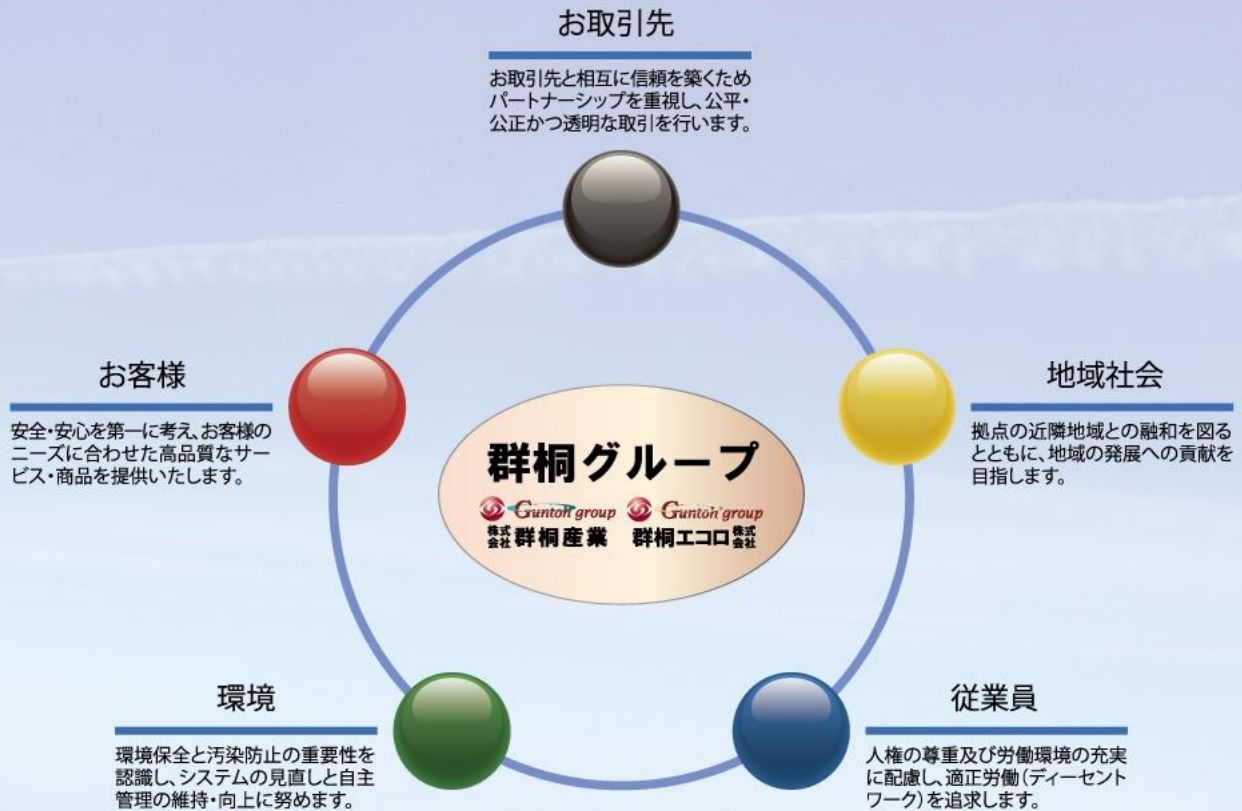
お取引先

お取引先と相互に信頼を築くためパートナーシップを重視し、公平・公正かつ透明な取引を行います。

お客様

安全・安心を第一に考え、お客様のニーズに合わせた高品質なサービス・商品を提供いたします。

地域社会

拠点の近隣地域との融和を図るとともに、地域の発展への貢献を目指します。

群桐グループ

Gunton group 株式会社 群桐産業 Gunton group 群桐エコロ 株式会社

環境

環境保全と汚染防止の重要性を認識し、システムの見直しと自主管理の維持・向上に努めます。

従業員

人権の尊重及び労働環境の充実に配慮し、適正労働(ディーセントワーク)を追求します。